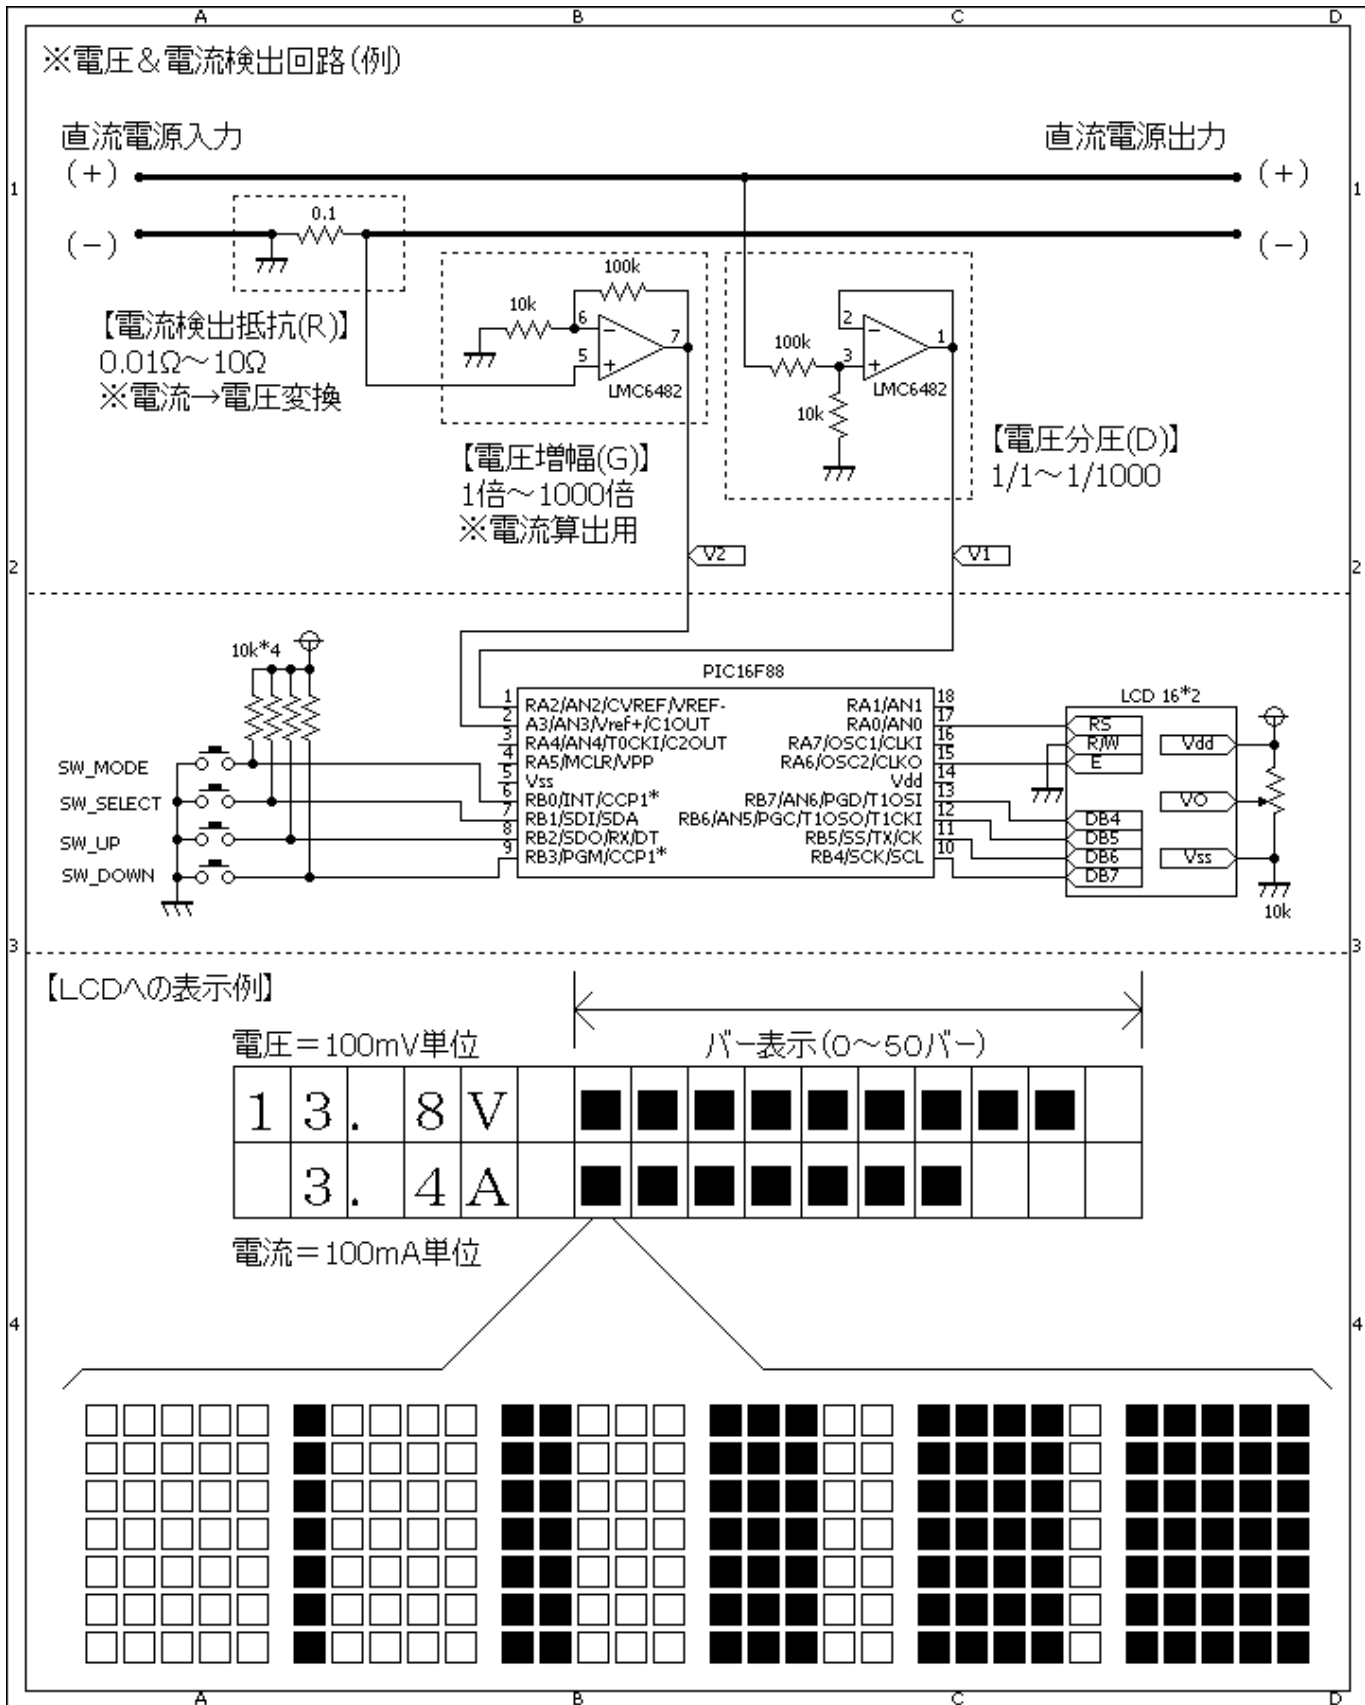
A B C D

※電圧＆電流検出回路(例)

直流電源入力
(+)
(−)

直流電源出力
(+)
(−)

0.1

【電流検出抵抗(R)】
0.01Ω〜10Ω
※電流→電圧変換

100k
10k
6
5
7
LMC6482

【電圧増幅(G)】
1倍〜1000倍
※電流算出用

V2

2
3
1
100k
10k
LMC6482

【電圧分圧(D)】
1/1〜1/1000

V1

1 1
2 2

10k*4

SW_MODE
SW_SELECT
SW_UP
SW_DOWN

PIC16F88

| 1 | RA2/AN2/CVREF/VREF- | RA1/AN1 | 18 |
|---|---|---|---|
| 2 | A3/AN3/Vref+/C1OUT | RA0/AN0 | 17 |
| 3 | RA4/AN4/T0CKI/C2OUT | RA7/OSC1/CLKI | 16 |
| 4 | RA5/MCLR/VPP | RA6/OSC2/CLKO | 15 |
| 5 | Vss | Vdd | 14 |
| 6 | RB0/INT/CCP1* | RB7/AN6/PGD/T1OSI | 13 |
| 7 | RB1/SDI/SDA | RB6/AN5/PGC/T1OSO/T1CKI | 12 |
| 8 | RB2/SDO/RX/DT | RB5/SS/TX/CK | 11 |
| 9 | RB3/PGM/CCP1* | RB4/SCK/SCL | 10 |

LCD 16*2
RS
R/W
E
DB4
DB5
DB6
DB7
Vdd
VO
Vss
10k

3 3

【LCDへの表示例】

電圧＝100mV単位
バー表示(0〜50バー)

| 1 | 3 | . | 8 | V |
|---|---|---|---|---|
|  | 3 | . | 4 | A |

電流＝100mA単位

4 4

A B C D